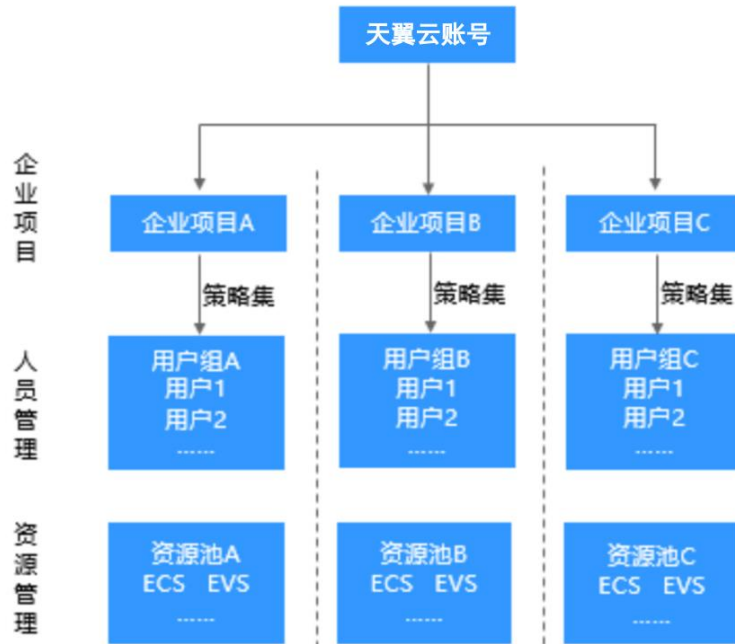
天翼云账号

企业项目

企业项目A

策略集

用户组A
用户1
用户2
......

资源池A
ECS EVS
......

企业项目B

策略集

用户组B
用户1
用户2
......

资源池B
ECS EVS
......

企业项目C

策略集

用户组C
用户1
用户2
......

资源池C
ECS EVS
......

人员管理

资源管理